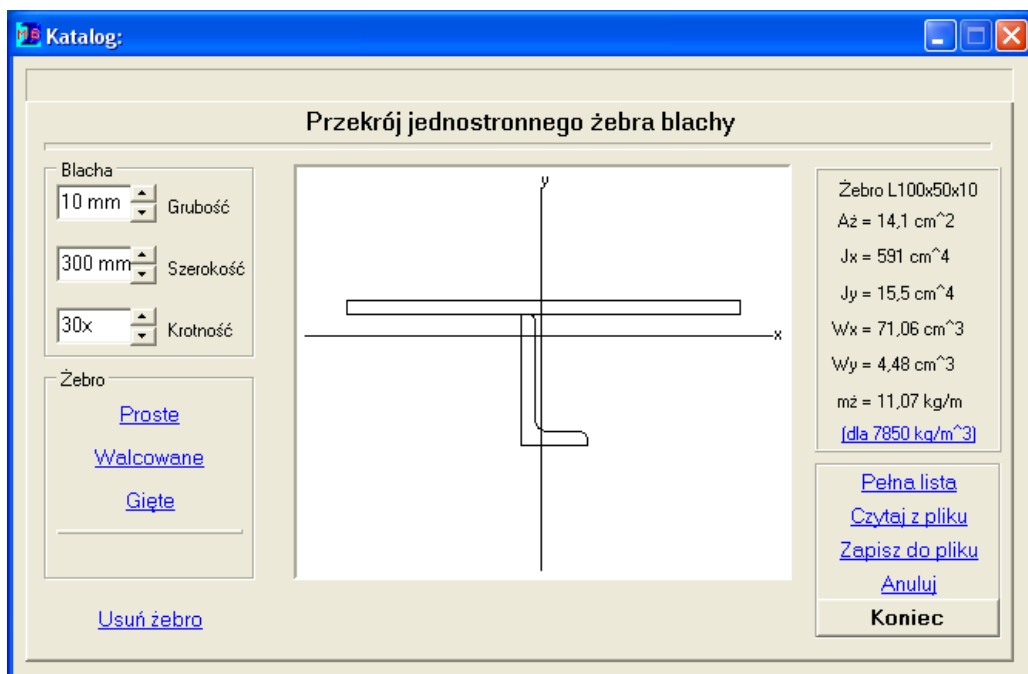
Katalog:

Przekrój jednostronnego żebra blachy

Blacha
10 mm Grubość
300 mm Szerokość
30x Krotność

Żebro
Proste
Walcowane
Gięte

Usuń żebro

y
x

Żebro L100x50x10
Aż = 14,1 cm^2
Jx = 591 cm^4
Jy = 15,5 cm^4
Wx = 71,06 cm^3
Wy = 4,48 cm^3
mż = 11,07 kg/m
(dla 7850 kg/m^3)

Pełna lista
Czytaj z pliku
Zapisz do pliku
Anuluj
Koniec